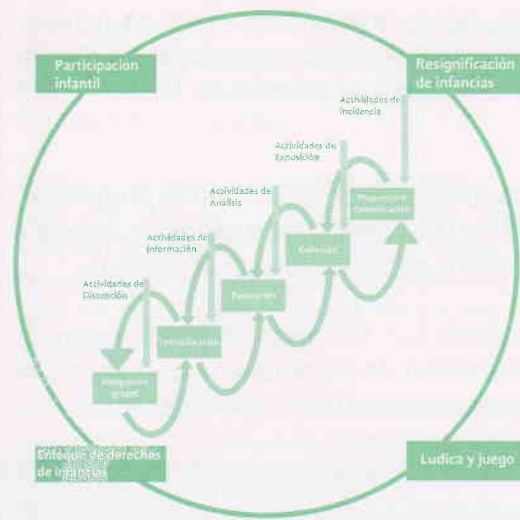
Participacion infantil

Resignificación de infancias

Actividades de Incidencia

Actividades de Exposición

Actividades de Análisis

Actividades de Información

Actividades de Distención

Producción Comunicación

Reflexión

Exploración

Sensibilización

Integración grupal

Enfoque de derechos de infancias

Ludica y juego